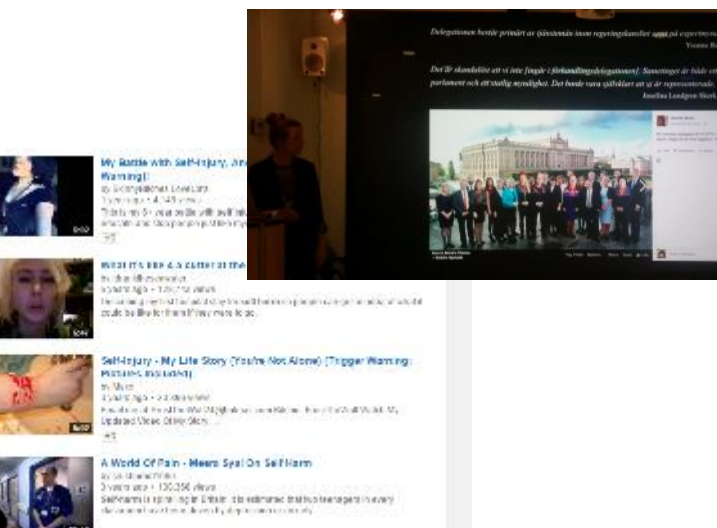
My Battle with Self-Injury, And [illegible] Warning!)
by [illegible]
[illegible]
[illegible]

What it's like & a cutter at the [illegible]
by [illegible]
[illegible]
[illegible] could be like for them if they were to go.

Self-Injury - My Life Story (You're Not Alone) (Trigger Warning: Pictures Included)
by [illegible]
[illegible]
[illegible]
Updated Video Of My Story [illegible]

A World Of Pain - Meera Syal On Self Harm
by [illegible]
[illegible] • 130,356 views
Self-harm is spiralling in Britain; it is estimated that one teenager in every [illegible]

Delegationen bestod primärt av tjänstemän inom regeringskansliet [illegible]
Yvonne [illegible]

Det är skandalöst att vi inte fångar i förhandlingsdelegationen[.] Sametinget är både ett parlament och ett statlig myndighet. Det borde vara självklart att vi är representerade.
Josefina Lundgren Skerk